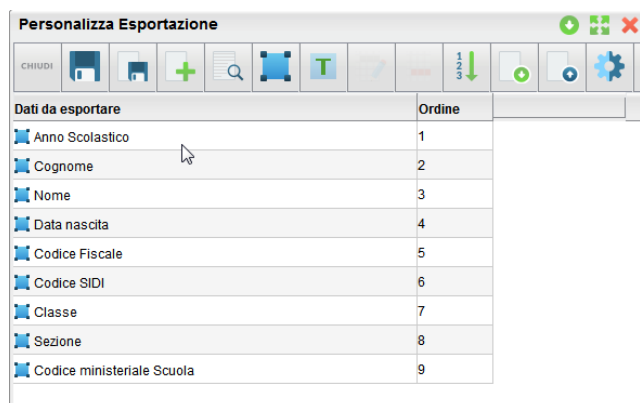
Personalizza Esportazione

CHIUDI

| Dati da esportare | Ordine |
|---|---|
| Anno Scolastico | 1 |
| Cognome | 2 |
| Nome | 3 |
| Data nascita | 4 |
| Codice Fiscale | 5 |
| Codice SIDI | 6 |
| Classe | 7 |
| Sezione | 8 |
| Codice ministeriale Scuola | 9 |